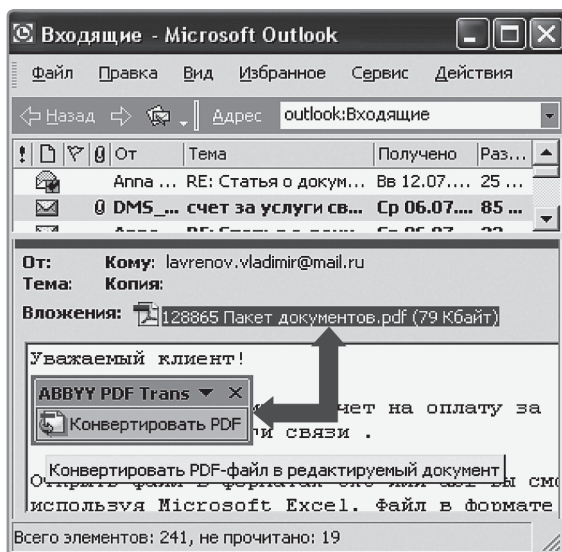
Входящие - Microsoft Outlook

Файл Правка Вид Избранное Сервис Действия

Назад Адрес outlook:Входящие

| ! | От | Тема | Получено | Раз... |
|---|---|---|---|---|
| | Anna ... | RE: Статья о докум... | Вв 12.07.... | 25 ... |
| | DMS_... | счет за услуги св... | Ср 06.07.... | 85 ... |
| | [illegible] | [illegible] | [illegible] | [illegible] |

От: Кому: lavrenov.vladimir@mail.ru
Тема: Копия:

Вложения: 128865 Пакет документов.pdf (79 Кбайт)

Уважаемый клиент!

ABBYY PDF Trans ▼ ×
Конвертировать PDF

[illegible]чет на оплату за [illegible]и связи .

Конвертировать PDF-файл в редактируемый документ

О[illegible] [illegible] вы смо
используя Microsoft Excel. Файл в формате

Всего элементов: 241, не прочитано: 19